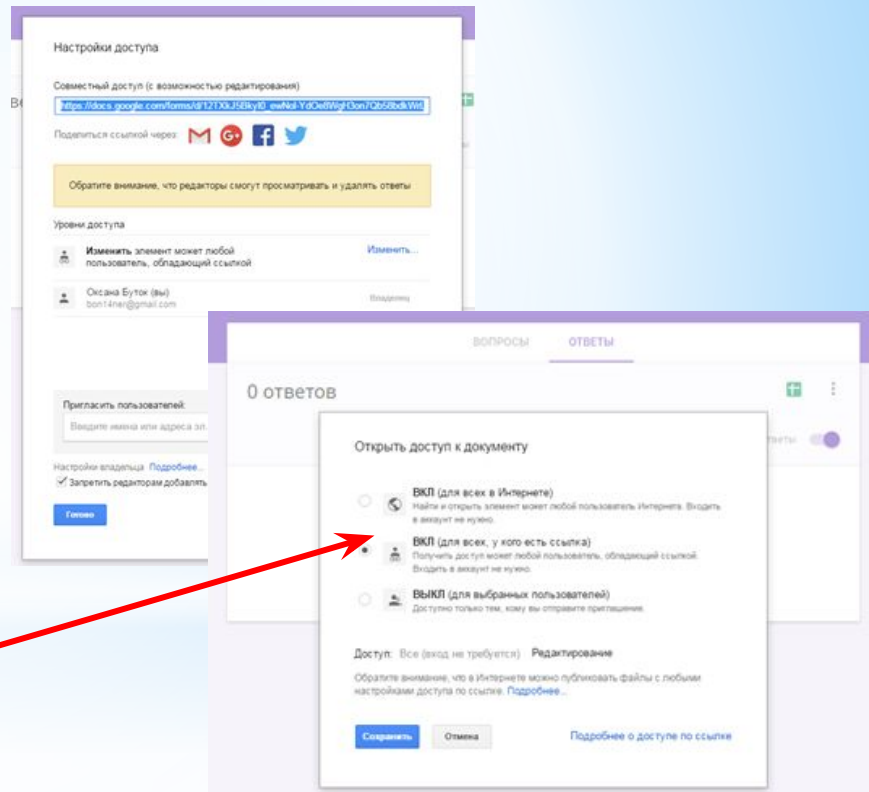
Настройки доступа

Совместный доступ (с возможностью редактирования)

https://docs.google.com/forms/d/121XkJ5Bkyl0_ewNol-YdOeBWgH3on7Qb58bdkWt

Поделиться ссылкой через:

Обратите внимание, что редакторы смогут просматривать и удалять ответы

Уровни доступа

**Изменить** элемент может любой пользователь, обладающий ссылкой

Изменить...

Оксана Буток (вы)
bon14ner@gmail.com

Владелец

Пригласить пользователей:

Введите имена или адреса эл.

Настройки владельца Подробнее...

Запретить редакторам добавлять

Готово

ВОПРОСЫ ОТВЕТЫ

0 ответов

Открыть доступ к документу

ВКЛ (для всех в Интернете)
Найти и открыть элемент может любой пользователь Интернета. Входить в аккаунт не нужно.

ВКЛ (для всех, у кого есть ссылка)
Получить доступ может любой пользователь, обладающий ссылкой. Входить в аккаунт не нужно.

ВЫКЛ (для выбранных пользователей)
Доступно только тем, кому вы отправите приглашение.

Доступ: Все (вход не требуется) Редактирование

Обратите внимание, что в Интернете можно публиковать файлы с любыми настройками доступа по ссылке. Подробнее...

Сохранить Отмена Подробнее о доступе по ссылке